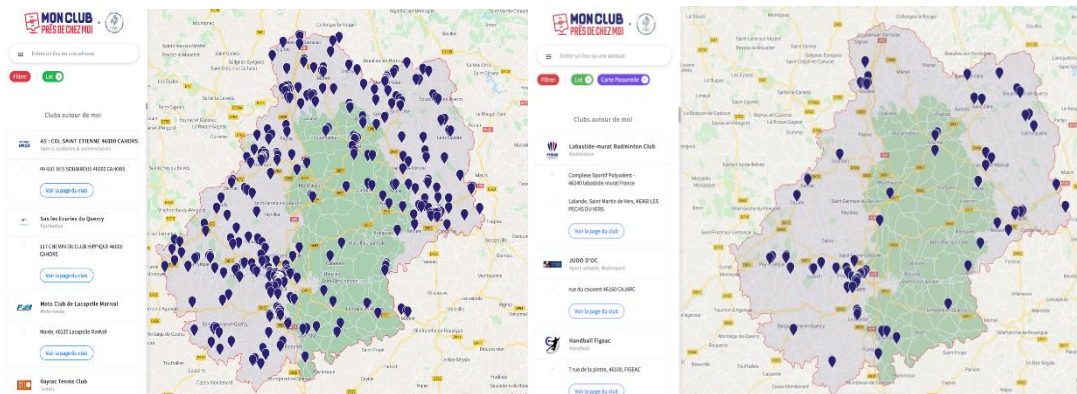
MON CLUB PRÈS DE CHEZ MOI

Entrer un lieu ou une adresse

Filtrer

Liste

Clubs autour de moi

AS - COL SAINT ETIENNE 46000 CAHORS
Sports scolaires & universitaires

49 RUE DES SOEURIERS 46000 CAHORS

Voir la page du club

Sas les Ecuries du Quercy
Équitation

117 CHEMIN DU CLUB HIPPIQUE 46000 CAHORS

Voir la page du club

Moto Club de Lacapelle Marival
Moto-cross

Monle, 46120 Lacapelle Marival

Voir la page du club

Bayrac Tennis Club
Tennis

MON CLUB PRÈS DE CHEZ MOI

Entrer un lieu ou une adresse

Filtrer

Liste

Carte Passerelle

Clubs autour de moi

Labastide-murat Badminton Club
Badminton

Complexe Sportif Polyvalent - 46240 labastide-murat France

Lalande, Saint Martin de Vers, 46360 LES PECHS DU VERS

Voir la page du club

JUDO D'OC
Sport adapté, Multisport

rue du couvent 46160 CAJARC

Voir la page du club

Handball Figeac
Handball

7 rue de la pintre, 46100, FIGEAC

Voir la page du club